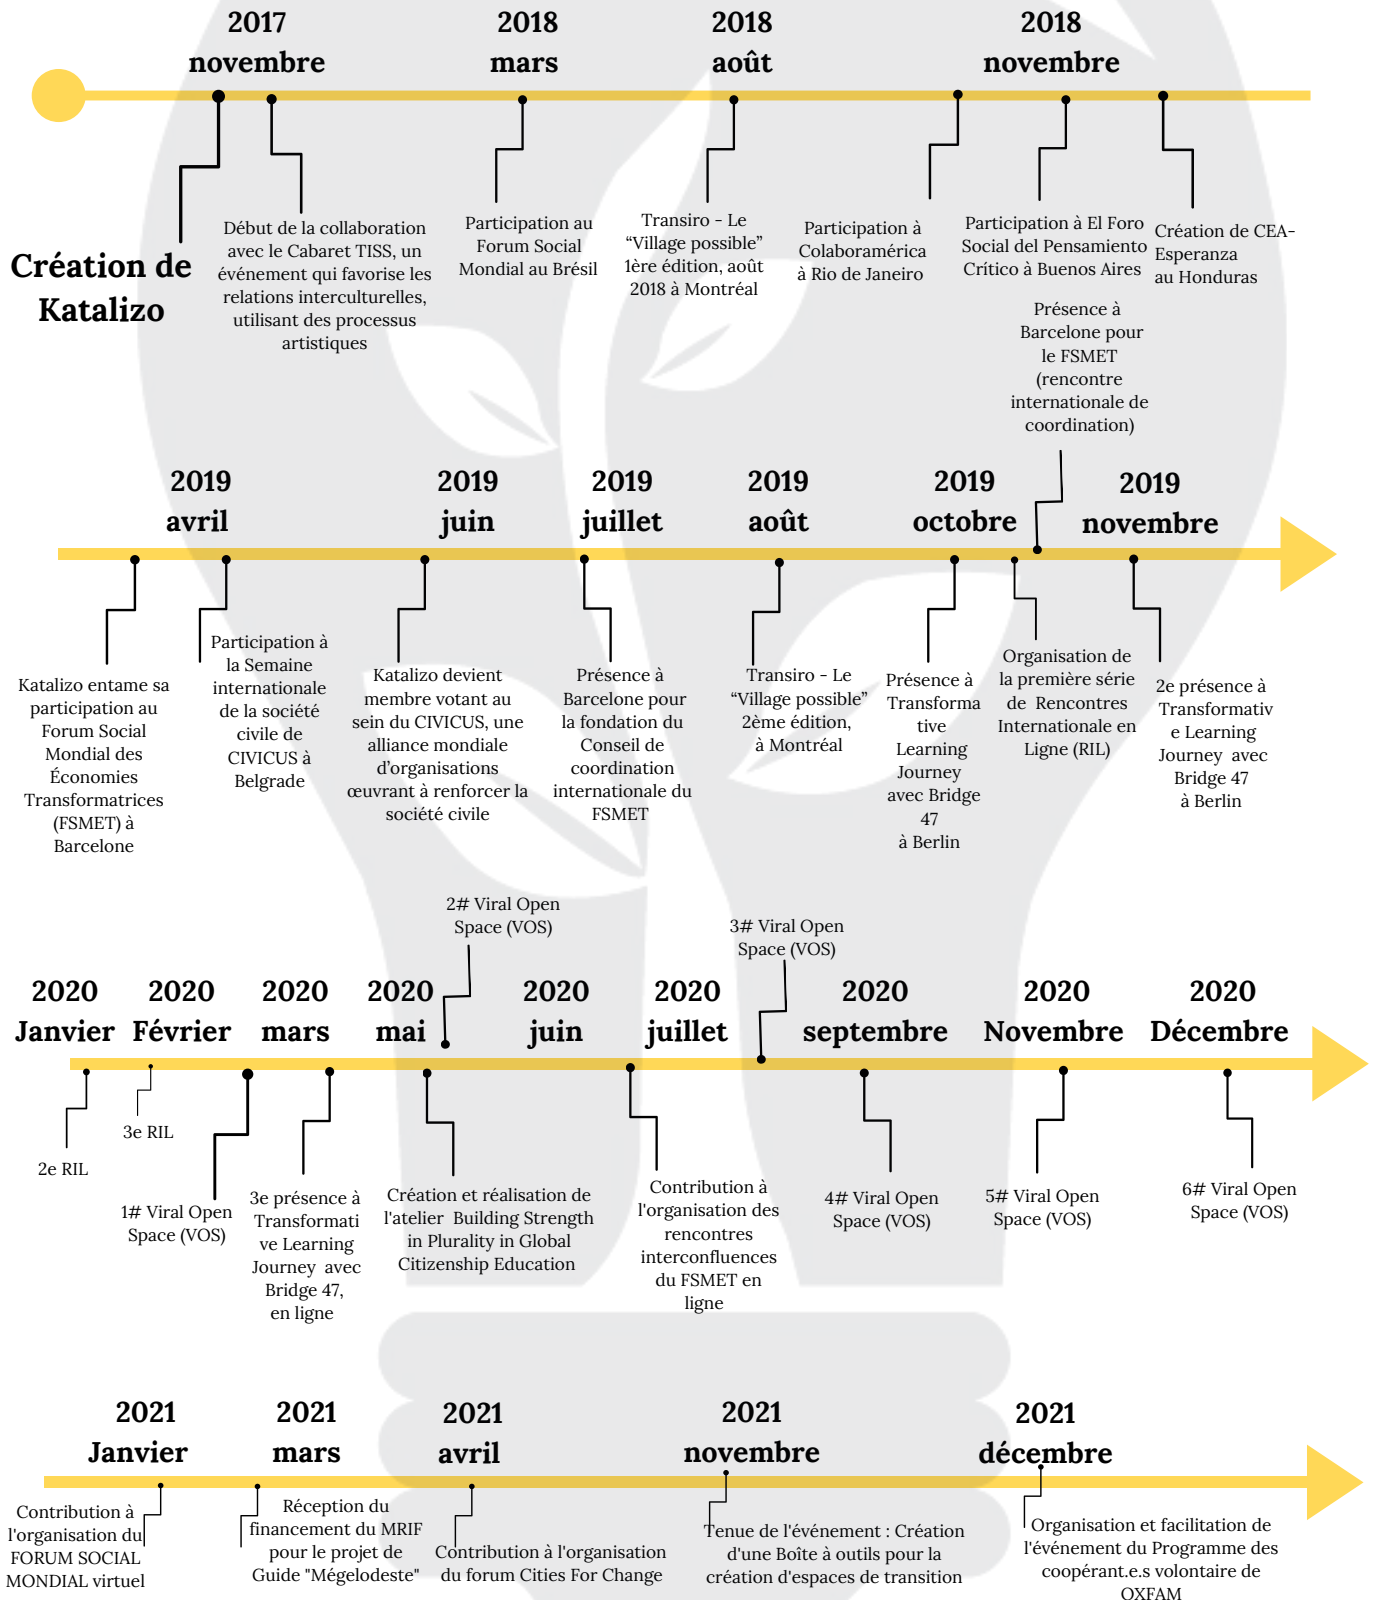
2017 novembre

2018 mars

2018 août

2018 novembre

Création de Katalizo

Début de la collaboration avec le Cabaret TISS, un événement qui favorise les relations interculturelles, utilisant des processus artistiques

Participation au Forum Social Mondial au Brésil

Transiro - Le “Village possible” 1ère édition, août 2018 à Montréal

Participation à Colaboramérica à Rio de Janeiro

Participation à El Foro Social del Pensamiento Crítico à Buenos Aires

Création de CEA-Esperanza au Honduras

Présence à Barcelone pour le FSMET (rencontre internationale de coordination)

2019 avril

2019 juin

2019 juillet

2019 août

2019 octobre

2019 novembre

Katalizo entame sa participation au Forum Social Mondial des Économies Transformatrices (FSMET) à Barcelone

Participation à la Semaine internationale de la société civile de CIVICUS à Belgrade

Katalizo devient membre votant au sein du CIVICUS, une alliance mondiale d'organisations œuvrant à renforcer la société civile

Présence à Barcelone pour la fondation du Conseil de coordination internationale du FSMET

Transiro - Le “Village possible” 2ème édition, à Montréal

Présence à Transformative Learning Journey avec Bridge 47 à Berlin

Organisation de la première série de Rencontres Internationale en Ligne (RIL)

2e présence à Transformative Learning Journey avec Bridge 47 à Berlin

2# Viral Open Space (VOS)

3# Viral Open Space (VOS)

2020 Janvier

2020 Février

2020 mars

2020 mai

2020 juin

2020 juillet

2020 septembre

2020 Novembre

2020 Décembre

2e RIL

3e RIL

1# Viral Open Space (VOS)

3e présence à Transformative Learning Journey avec Bridge 47, en ligne

Création et réalisation de l'atelier Building Strength in Plurality in Global Citizenship Education

Contribution à l'organisation des rencontres interconfluences du FSMET en ligne

4# Viral Open Space (VOS)

5# Viral Open Space (VOS)

6# Viral Open Space (VOS)

2021 Janvier

2021 mars

2021 avril

2021 novembre

2021 décembre

Contribution à l'organisation du FORUM SOCIAL MONDIAL virtuel

Réception du financement du MRIF pour le projet de Guide "Mégelodeste"

Contribution à l'organisation du forum Cities For Change

Tenue de l'événement : Création d'une Boîte à outils pour la création d'espaces de transition

Organisation et facilitation de l'événement du Programme des coopérant.e.s volontaire de OXFAM